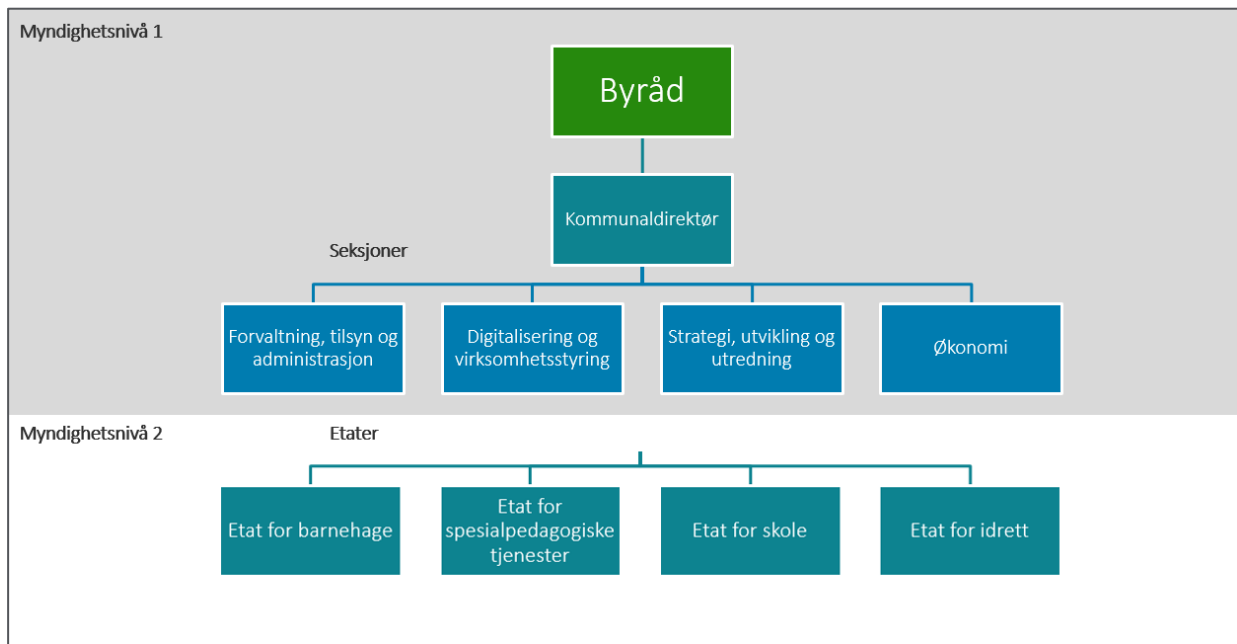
Myndighetsnivå 1

Byråd

Kommunaldirektør

Seksjoner

Forvaltning, tilsyn og administrasjon

Digitalisering og virksomhetsstyring

Strategi, utvikling og utredning

Økonomi

Myndighetsnivå 2

Etater

Etat for barnehage

Etat for spesialpedagogiske tjenester

Etat for skole

Etat for idrett